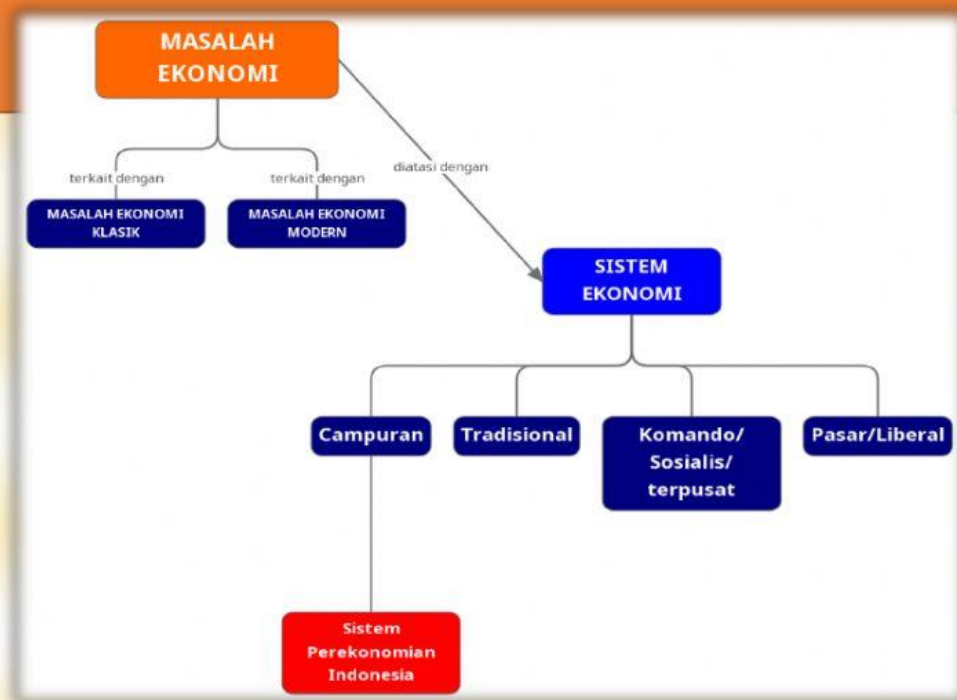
MASALAH EKONOMI

terkait dengan

MASALAH EKONOMI KLASIK

terkait dengan

MASALAH EKONOMI MODERN

diatasi dengan

SISTEM EKONOMI

Campuran

Tradisional

Komando/ Sosialis/ terpusat

Pasar/Liberal

Sistem Perekonomian Indonesia